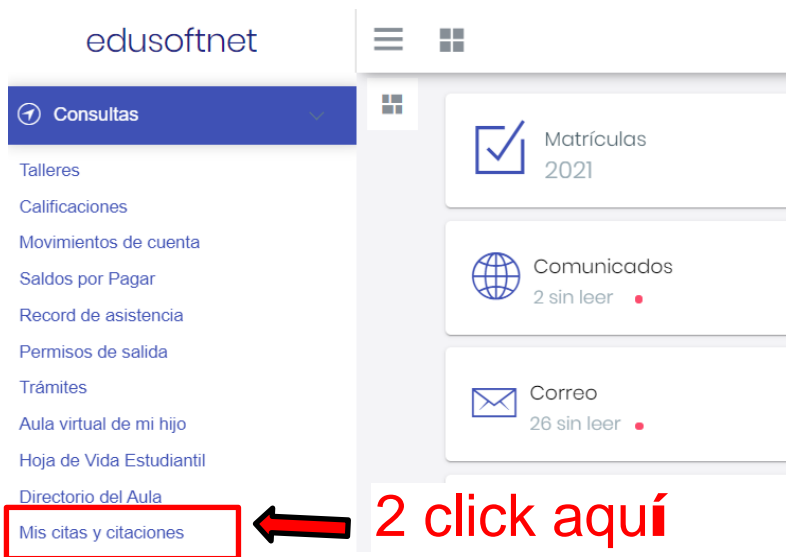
edusoftnet

Consultas

Talleres
Calificaciones
Movimientos de cuenta
Saldos por Pagar
Record de asistencia
Permisos de salida
Trámites
Aula virtual de mi hijo
Hoja de Vida Estudiantil
Directorio del Aula
Mis citas y citaciones

Matrículas
2021

Comunicados
2 sin leer

Correo
26 sin leer

2 click aquí